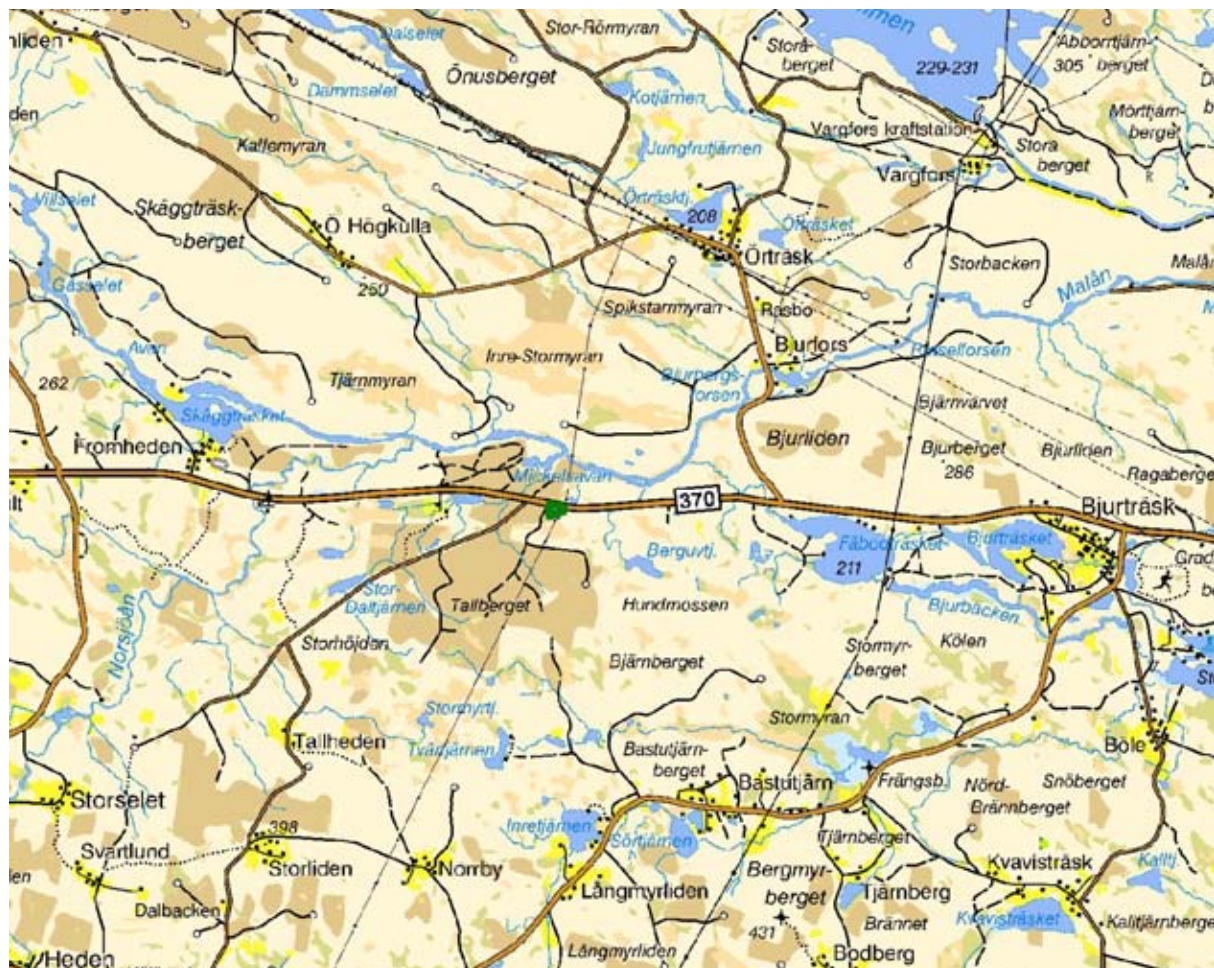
nliden
Dalselet
Stor-Römyran
Önusberget
Storaberget
229-231
Abborrtjärnberget
305
den
Dammselet
Kotjärnen
Vargfors kraftstation
Mörtjärnberget
Kallemyran
Jungfrutjärnen
Storaberget
Vargfors
Villselet
Skäggträskberget
Örträsktj.
208
Örträsket
Ö Högkulla
Örträsk
Storbacken
Malån
Gässelet
250
Spikstammyran
Rasbo
Malån
Inre-Stormyran
Bjurfors
Bjurbergsforsen
Busselforsen
Avan
262
Tjärnmyran
Skäggträsket
Bjärnvarvet
Fromheden
Bjurliden
Bjurberget
286
Bjurliden
Ragaberget
Mickelsavan
370
Bjurträsk
Fäbodträsket
Bjurträsket
211
Berguvtj.
Grad
Stor-Daltjärnen
Tallberget
Hundmossen
Bjurbäcken
Norsjöån
Storhöjden
Stormyrberget
Kölen
Bjärnberget
Stormyrtj.
Stormyran
Tallheden
Tvåtjärnen
Bastutjärnberget
Bole
Bastutjärn
Frängsb.
Nörd-Brännberget
Snöberget
Storselet
398
Inretjärnen
Sörtjärnen
Tjärnberget
Svartlund
Storliden
Norrby
Kvavisträsk
Kalltj.
Långmyrliden
Bergmyrberget
Tjärnberg
Kvavisträsket
Kalltjärnberget
Dalbacken
Brännet
431
Heden
Långmyrliden
Bodberg